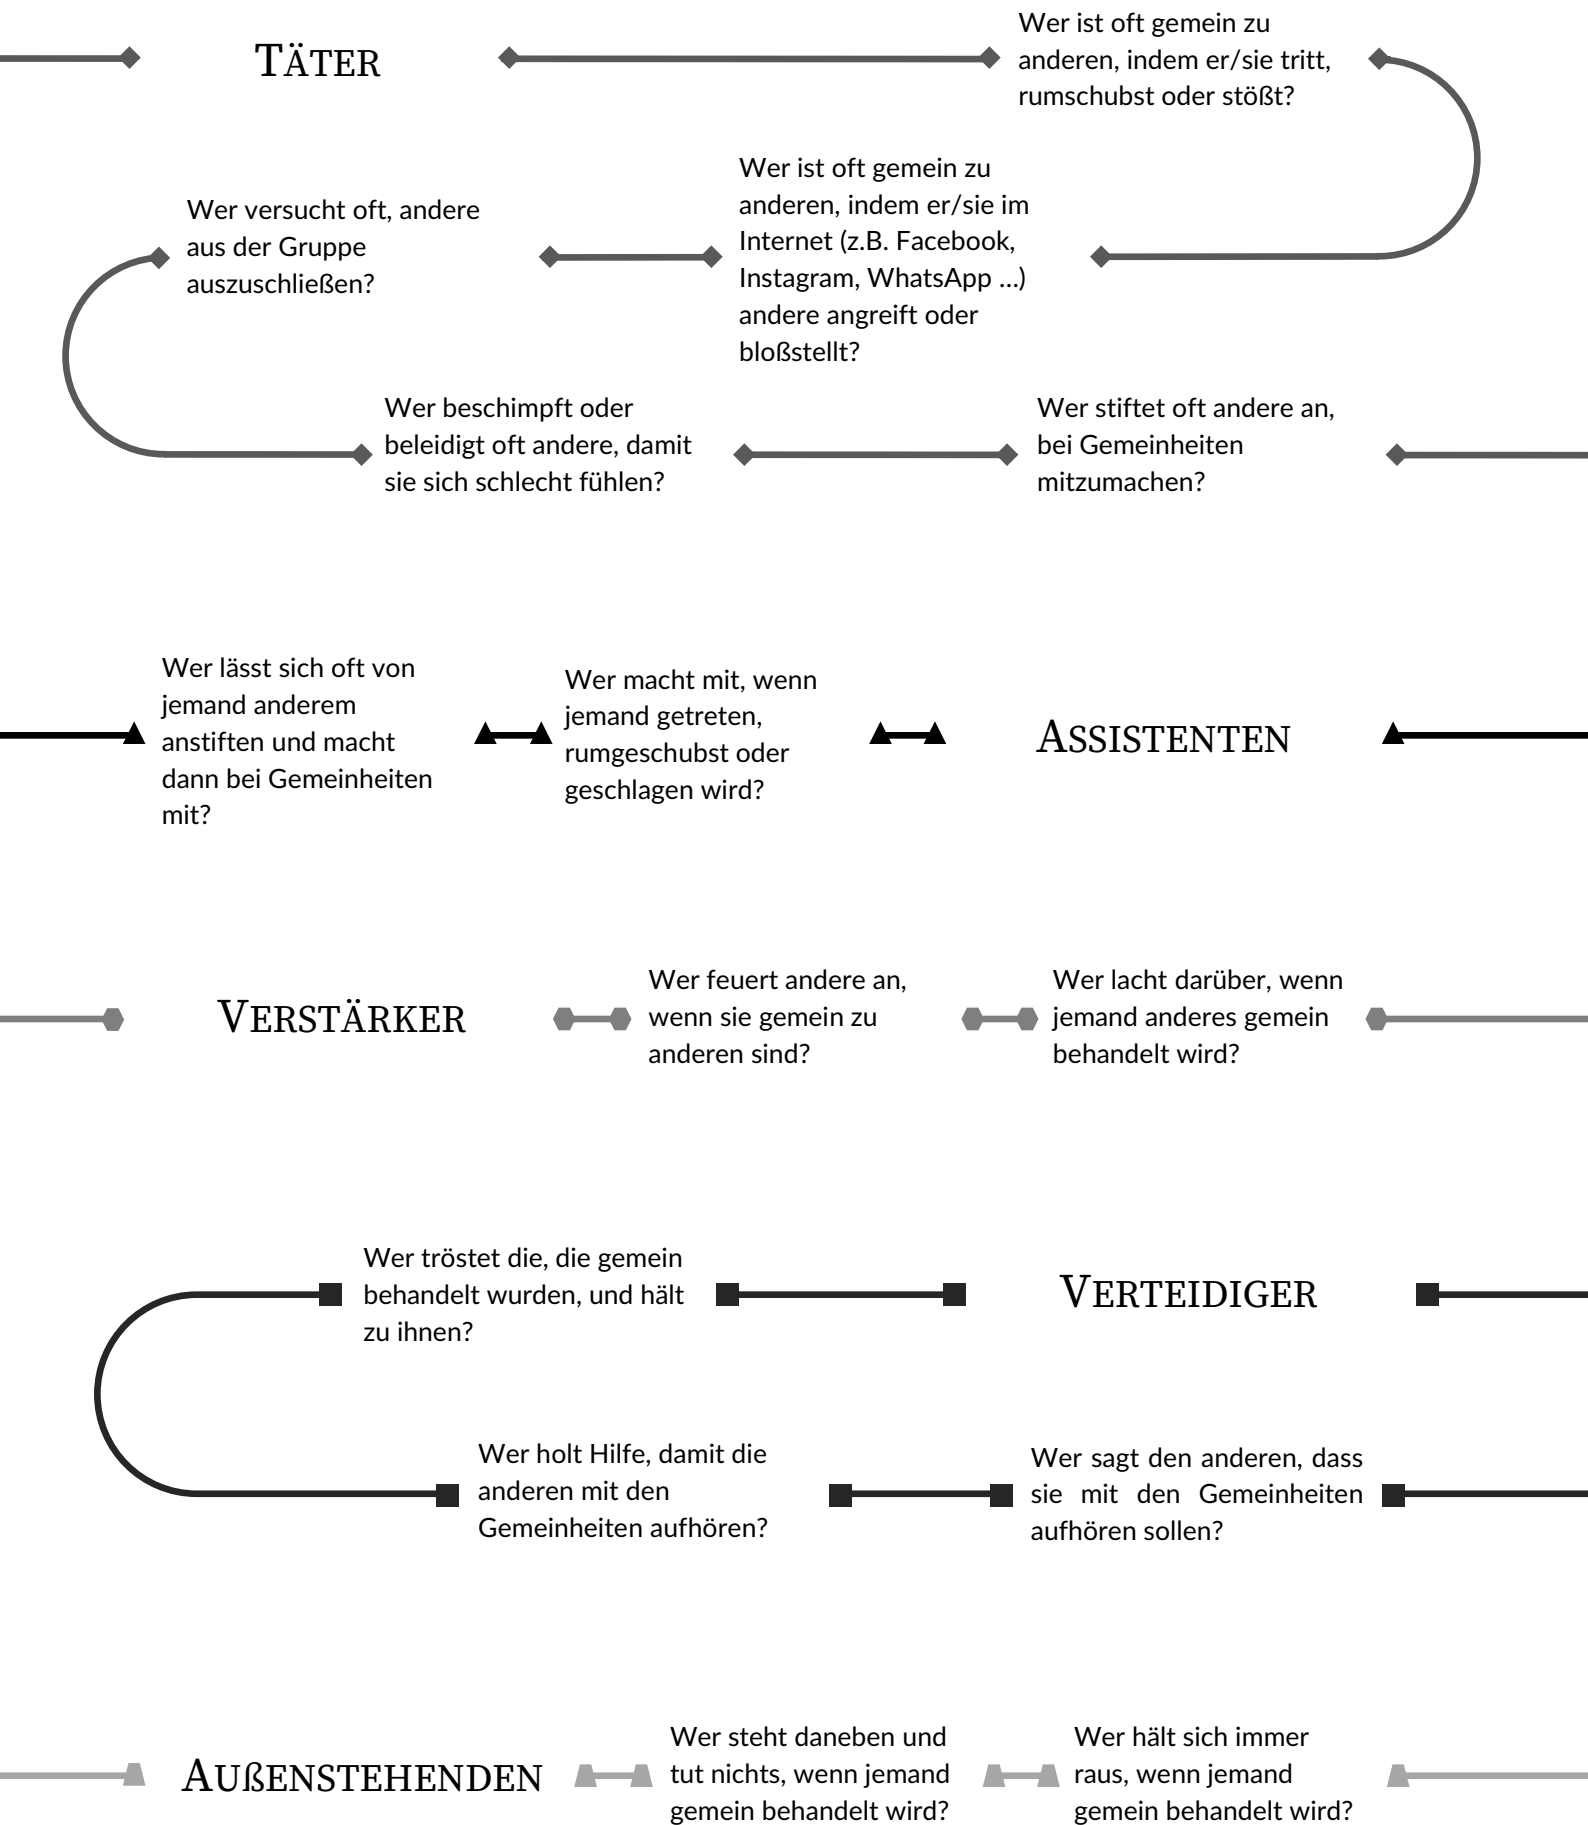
TÄTER

Wer ist oft gemein zu anderen, indem er/sie tritt, rumschubst oder stößt?

Wer ist oft gemein zu anderen, indem er/sie im Internet (z.B. Facebook, Instagram, WhatsApp ...) andere angreift oder bloßstellt?

Wer versucht oft, andere aus der Gruppe auszuschließen?

Wer beschimpft oder beleidigt oft andere, damit sie sich schlecht fühlen?

Wer stiftet oft andere an, bei Gemeinheiten mitzumachen?

ASSISTENTEN

Wer macht mit, wenn jemand getreten, rumgeschubst oder geschlagen wird?

Wer lässt sich oft von jemand anderem anstiften und macht dann bei Gemeinheiten mit?

VERSTÄRKER

Wer feuert andere an, wenn sie gemein zu anderen sind?

Wer lacht darüber, wenn jemand anderes gemein behandelt wird?

VERTEIDIGER

Wer tröstet die, die gemein behandelt wurden, und hält zu ihnen?

Wer holt Hilfe, damit die anderen mit den Gemeinheiten aufhören?

Wer sagt den anderen, dass sie mit den Gemeinheiten aufhören sollen?

AUßENSTEHENDEN

Wer steht daneben und tut nichts, wenn jemand gemein behandelt wird?

Wer hält sich immer raus, wenn jemand gemein behandelt wird?